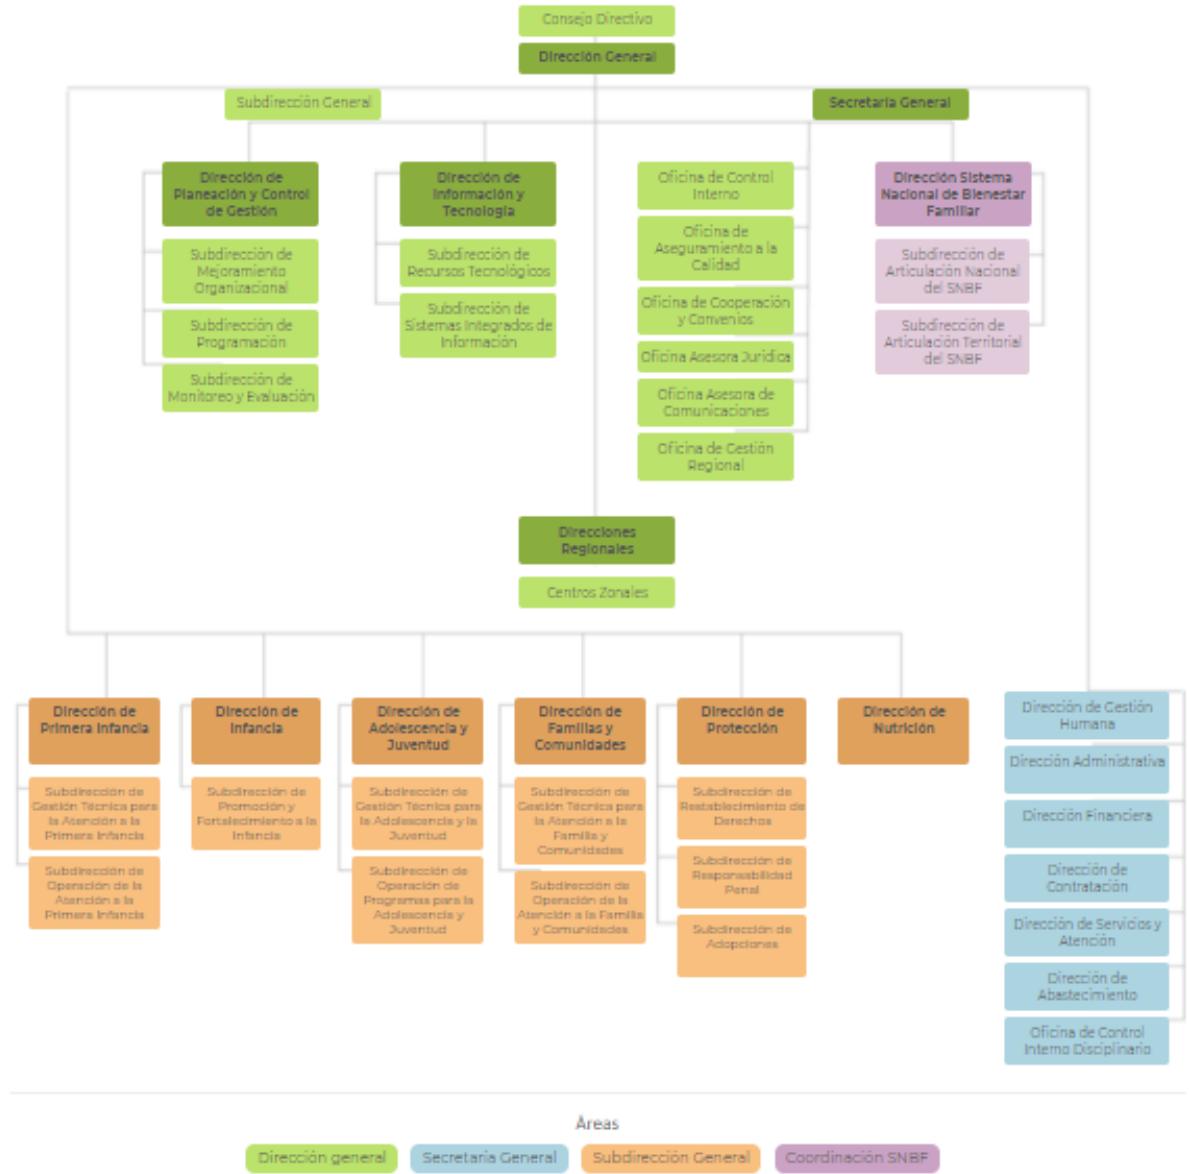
Consejo Directivo

Dirección General

Subdirección General

Secretaría General

Dirección de Planeación y Control de Gestión

Subdirección de Mejoramiento Organizacional

Subdirección de Programación

Subdirección de Monitoreo y Evaluación

Dirección de Información y Tecnología

Subdirección de Recursos Tecnológicos

Subdirección de Sistemas Integrados de Información

Oficina de Control Interno

Oficina de Aseguramiento a la Calidad

Oficina de Cooperación y Convenios

Oficina Asesora Jurídica

Oficina Asesora de Comunicaciones

Oficina de Gestión Regional

Dirección Sistema Nacional de Bienestar Familiar

Subdirección de Articulación Nacional del SNBF

Subdirección de Articulación Territorial del SNBF

Direcciones Regionales

Centros Zonales

Dirección de Primera Infancia

Subdirección de Gestión Técnica para la Atención a la Primera Infancia

Subdirección de Operación de la Atención a la Primera Infancia

Dirección de Infancia

Subdirección de Promoción y Fortalecimiento a la Infancia

Dirección de Adolescencia y Juventud

Subdirección de Gestión Técnica para la Adolescencia y la Juventud

Subdirección de Operación de Programas para la Adolescencia y Juventud

Dirección de Familias y Comunidades

Subdirección de Gestión Técnica para la Atención a la Familia y Comunidades

Subdirección de Operación de la Atención a la Familia y Comunidades

Dirección de Protección

Subdirección de Restablecimiento de Derechos

Subdirección de Responsabilidad Penal

Subdirección de Adopciones

Dirección de Nutrición

Dirección de Gestión Humana

Dirección Administrativa

Dirección Financiera

Dirección de Contratación

Dirección de Servicios y Atención

Dirección de Abastecimiento

Oficina de Control Interno Disciplinario

Áreas

Dirección general | Secretaría General | Subdirección General | Coordinación SNBF